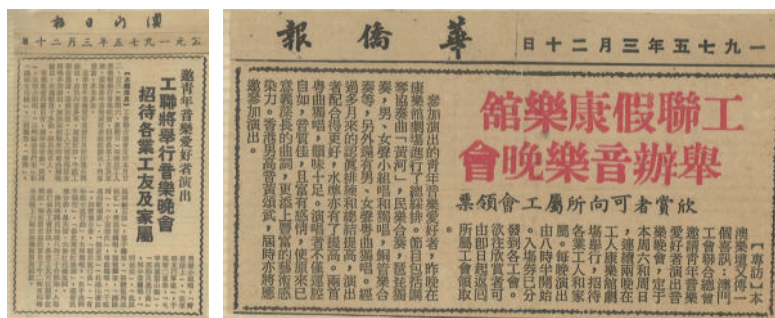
澳門日報　一九七五年三月二十日

邀青年音樂愛好者演出
工聯將舉行音樂晚會
招待各業工友及家屬

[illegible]

華僑報　一九七五年三月二十日

工聯假康樂館
舉辦音樂晚會
欣賞者可向所屬工會領票

【專訪】本澳業餘文化工會聯合會假工聯康樂館，定于本周六晚舉行音樂晚會，邀請青年音樂愛好者演出，招待各業工友和家屬。每位入場券已由各工會分發，欲往欣賞者可由即日起到所屬工會領取。

參加演出的青年音樂愛好者，昨晚在康樂館進行了總排練。節目包括：獨唱、合唱、二胡、民樂合奏，鋼琴獨奏等，男、女聲小組唱和獨唱，民樂合奏、獨奏，女聲獨唱和男聲獨唱，經過多月來的認真排練和總結提高，演出者配合得更好，水準亦有了提高。兩首粵曲獨唱，韻味十足，演唱者不僅運腔自然、音質佳，且富有感情，使原來已富意義的曲詞，更添上豐富的感染力。香港男高音黃錦武，屆時亦將應邀參加演出。